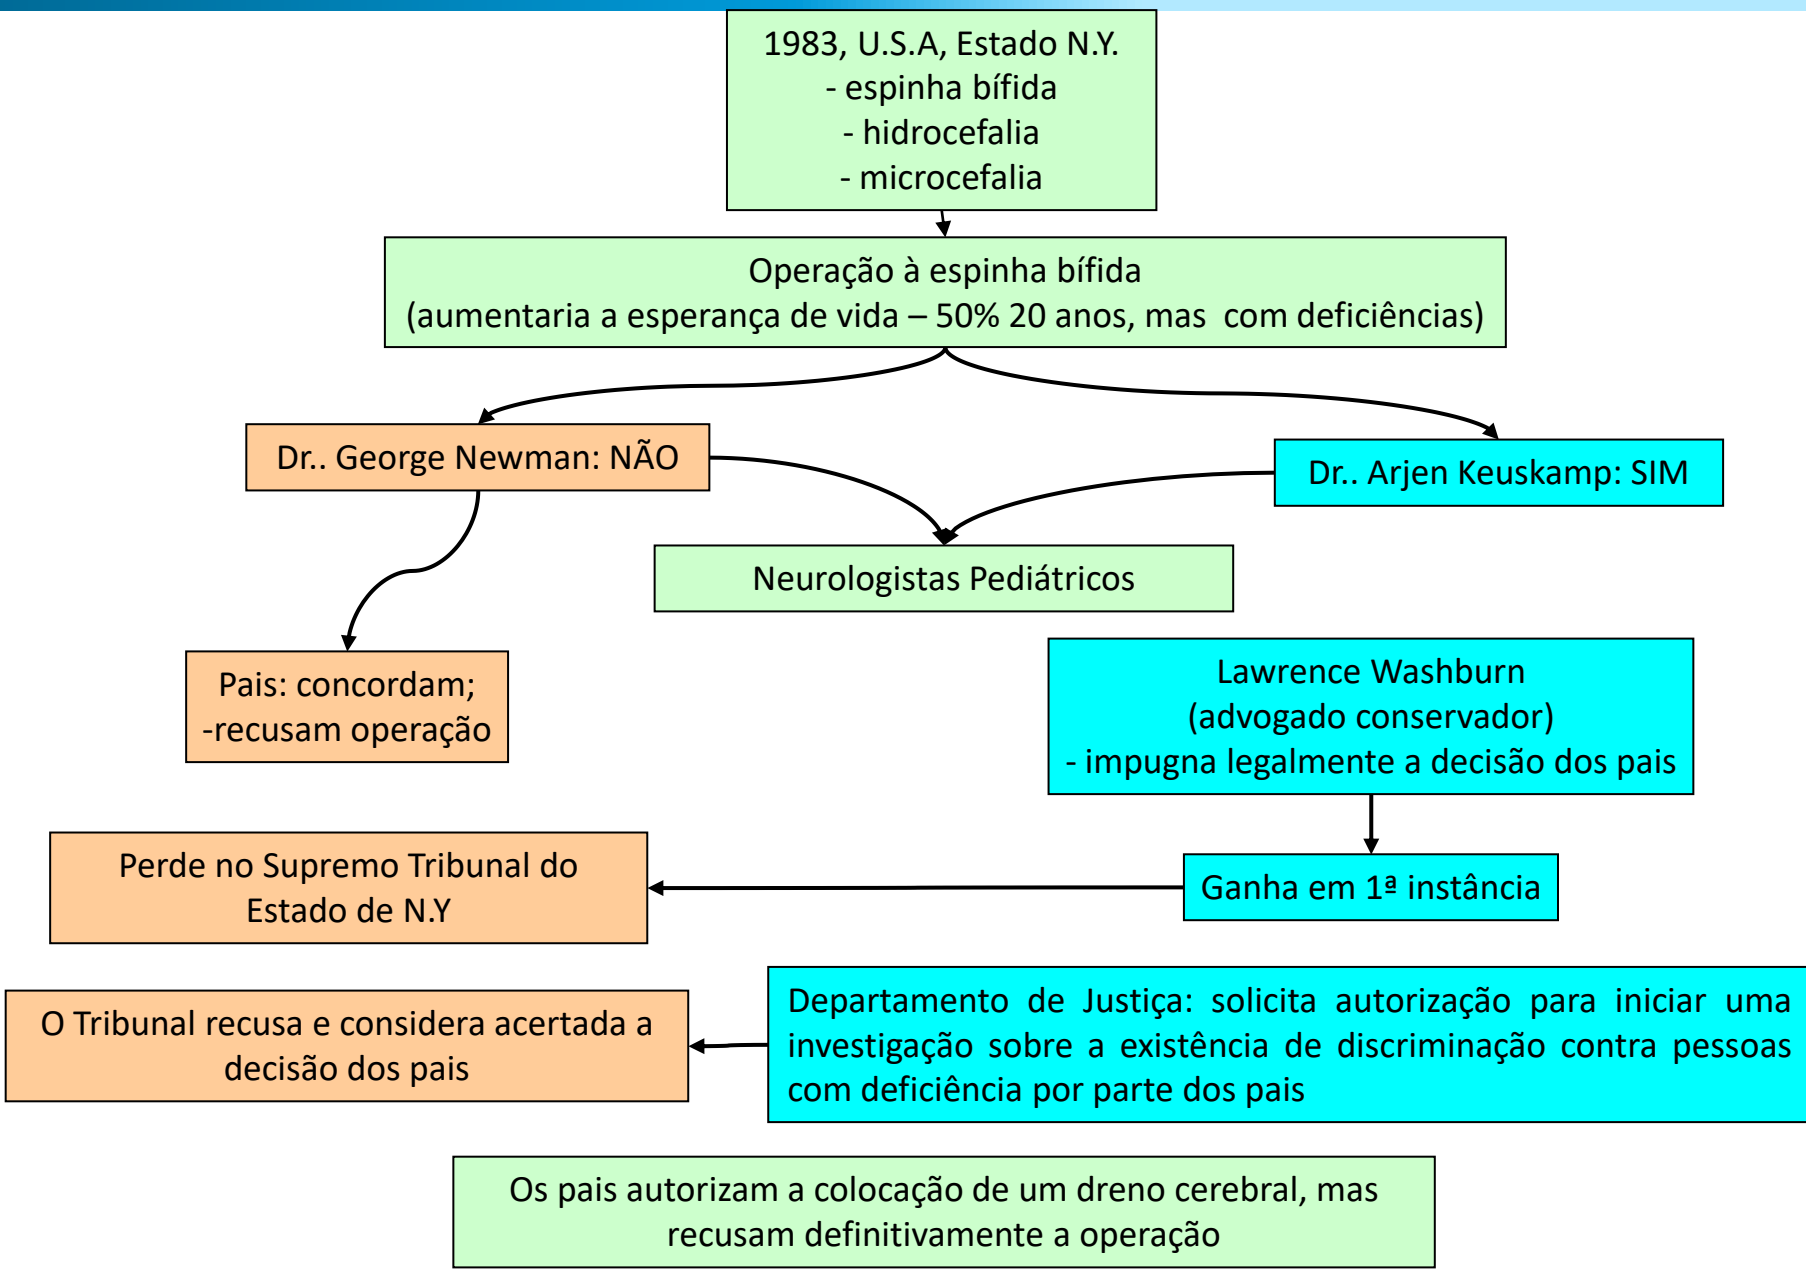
1983, U.S.A, Estado N.Y.
- espinha bífida
- hidrocefalia
- microcefalia

Operação à espinha bífida
(aumentaria a esperança de vida – 50% 20 anos, mas com deficiências)

Dr.. George Newman: NÃO

Dr.. Arjen Keuskamp: SIM

Neurologistas Pediátricos

Pais: concordam;
-recusam operação

Lawrence Washburn
(advogado conservador)
- impugna legalmente a decisão dos pais

Ganha em 1ª instância

Perde no Supremo Tribunal do Estado de N.Y

Departamento de Justiça: solicita autorização para iniciar uma investigação sobre a existência de discriminação contra pessoas com deficiência por parte dos pais

O Tribunal recusa e considera acertada a decisão dos pais

Os pais autorizam a colocação de um dreno cerebral, mas recusam definitivamente a operação